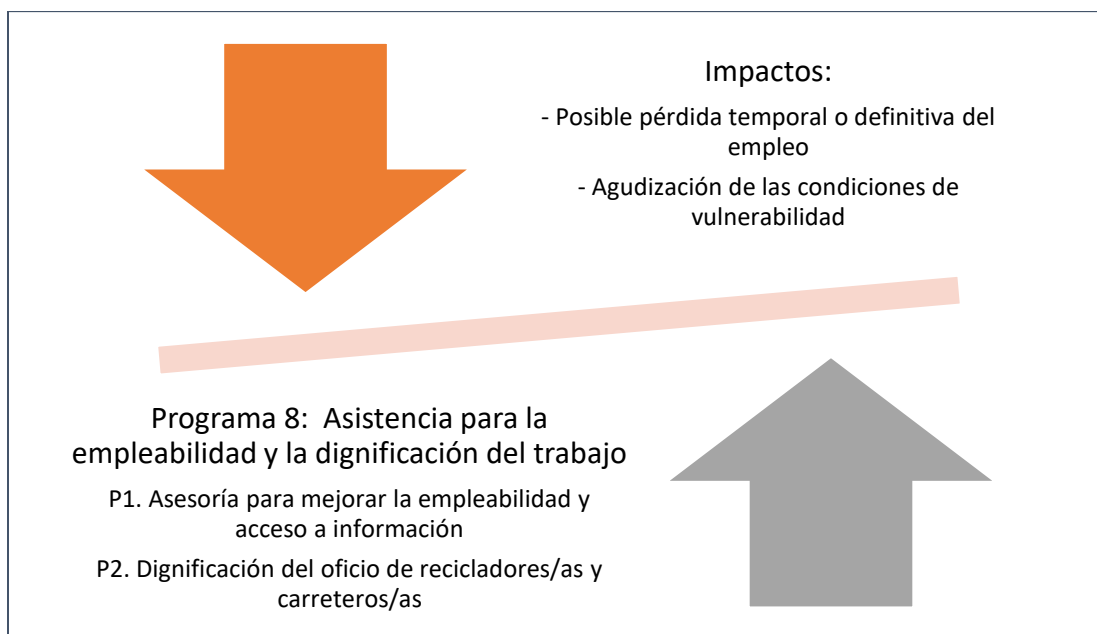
Impactos:

- Posible pérdida temporal o definitiva del empleo

- Agudización de las condiciones de vulnerabilidad

Programa 8: Asistencia para la empleabilidad y la dignificación del trabajo

P1. Asesoría para mejorar la empleabilidad y acceso a información

P2. Dignificación del oficio de recicladores/as y carreteros/as